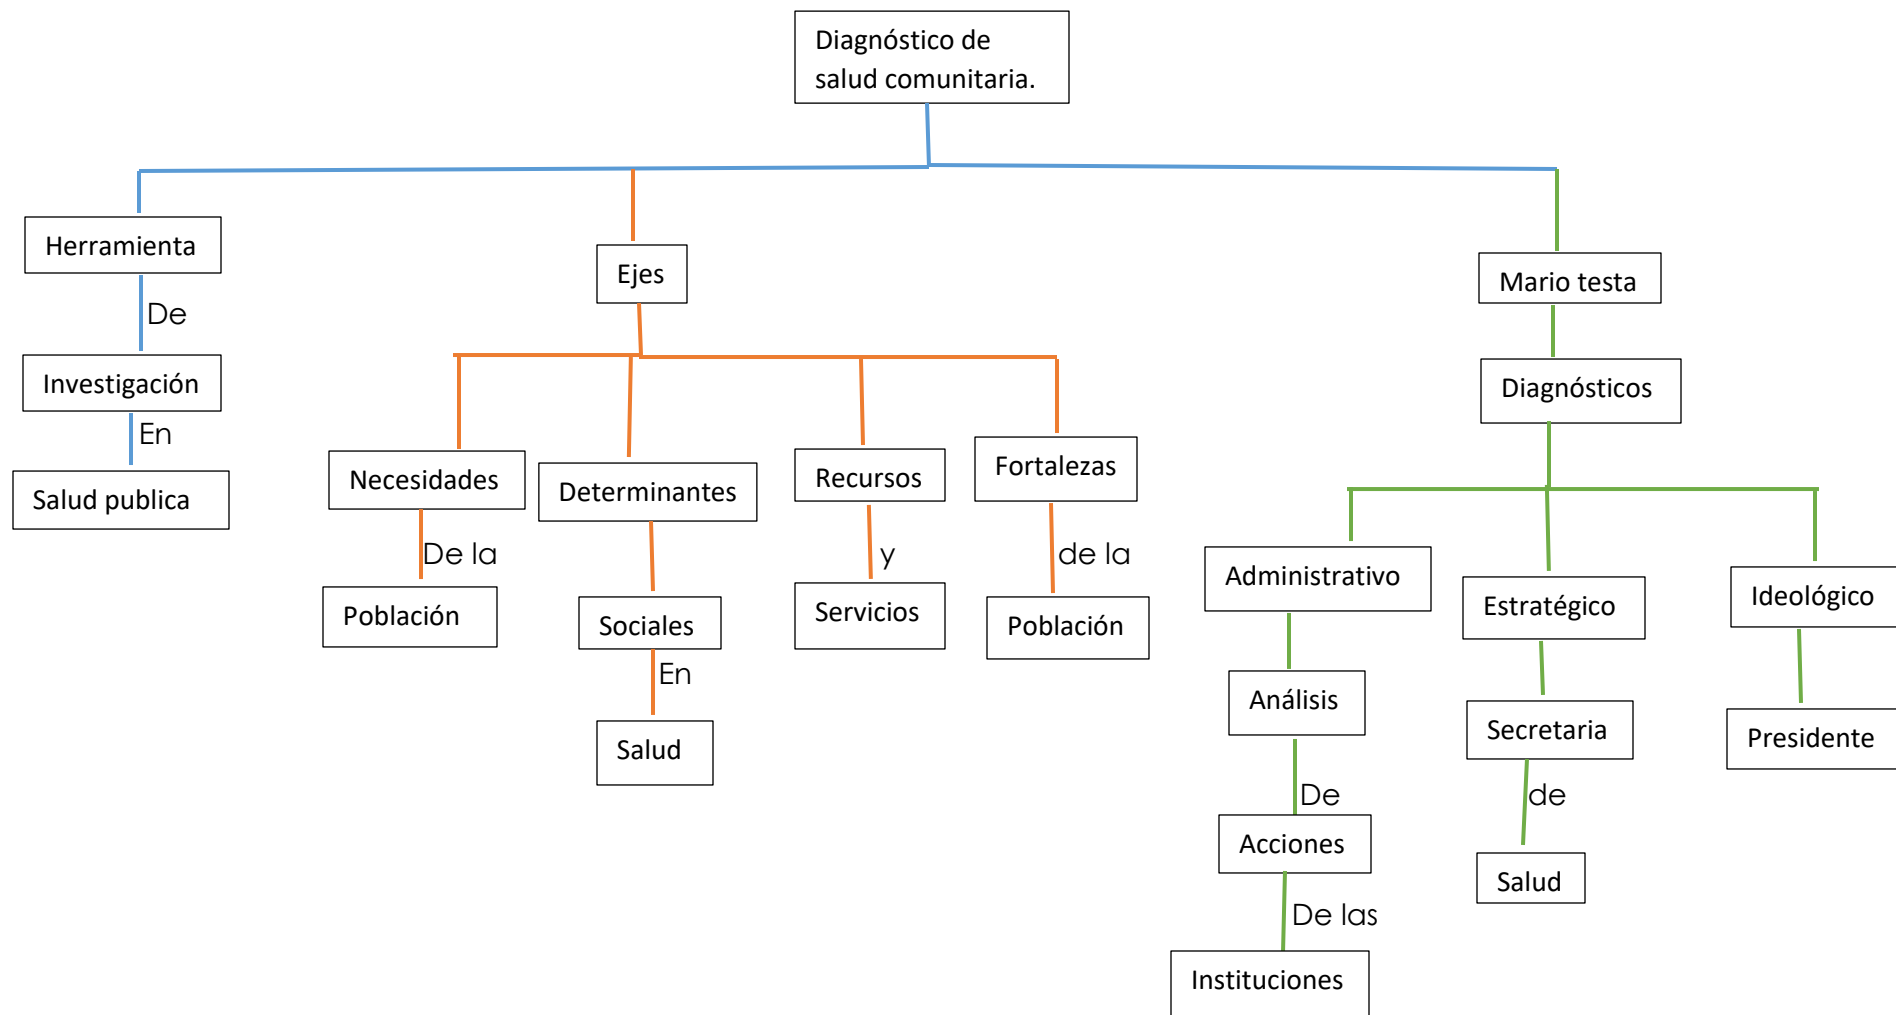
Diagnóstico de salud comunitaria.

Herramienta

De

Investigación

En

Salud publica

Ejes

Necesidades

De la

Población

Determinantes

Sociales

En

Salud

Recursos

y

Servicios

Fortalezas

de la

Población

Mario testa

Diagnósticos

Administrativo

Análisis

De

Acciones

De las

Instituciones

Estratégico

Secretaria

de

Salud

Ideológico

Presidente